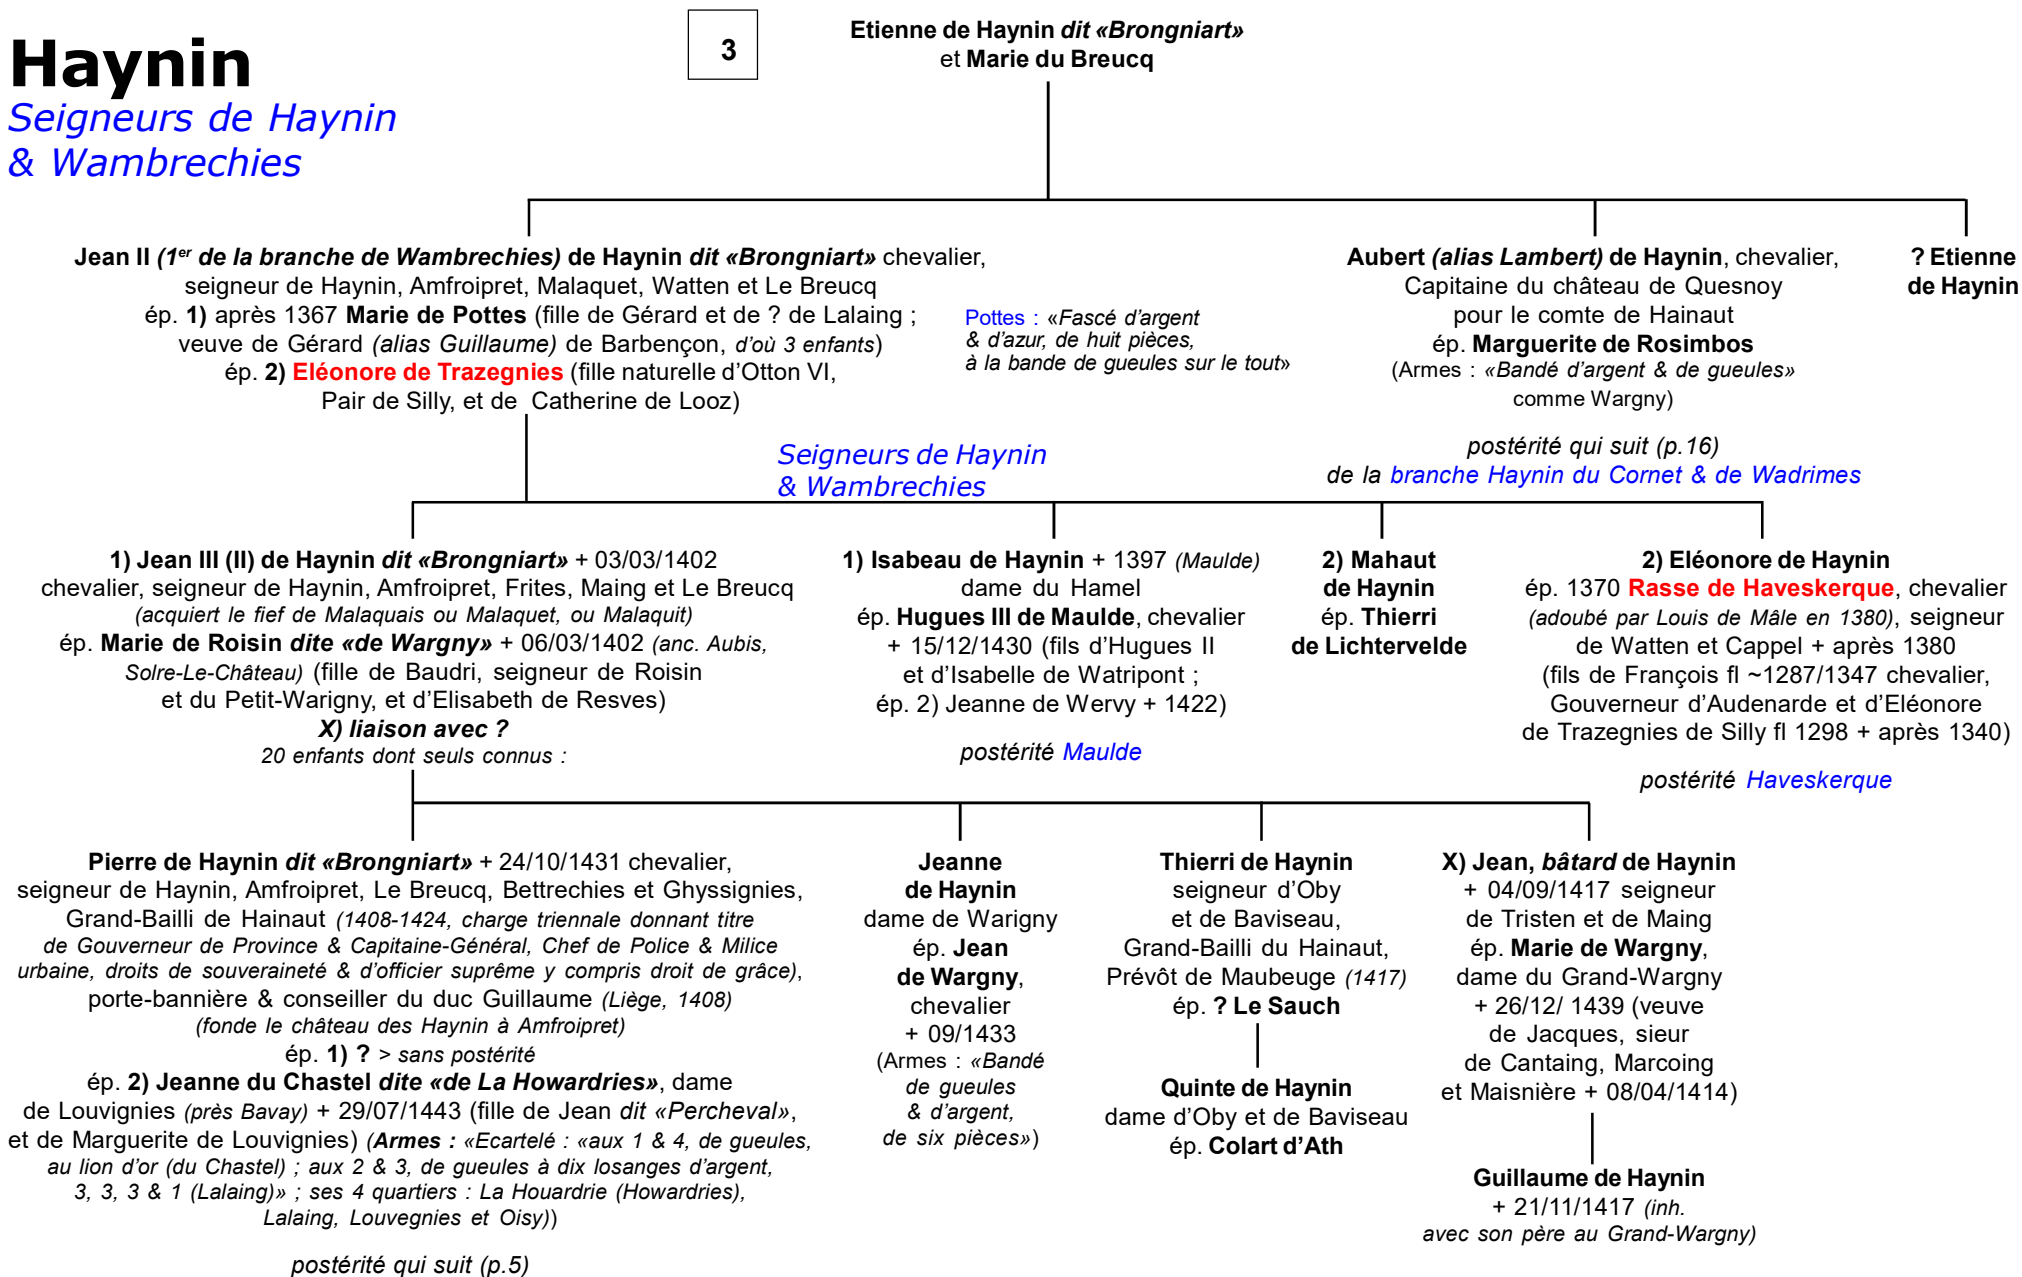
Haynin
Seigneurs de Haynin & Wambrechies

3

Etienne de Haynin dit «Brongniart» et Marie du Breucq

Jean II (1$^{er}$ de la branche de Wambrechies) de Haynin dit «Brongniart» chevalier, seigneur de Haynin, Amfroipret, Malaquet, Watten et Le Breucq ép. 1) après 1367 Marie de Pottes (fille de Gérard et de ? de Lalaing ; veuve de Gérard (alias Guillaume) de Barbençon, d'où 3 enfants) ép. 2) Eléonore de Trazegnies (fille naturelle d'Otton VI, Pair de Silly, et de Catherine de Looz)

Pottes : «Fascé d'argent & d'azur, de huit pièces, à la bande de gueules sur le tout»

Aubert (alias Lambert) de Haynin, chevalier, Capitaine du château de Quesnoy pour le comte de Hainaut ép. Marguerite de Rosimbos (Armes : «Bandé d'argent & de gueules» comme Wargny)

postérité qui suit (p.16) de la branche Haynin du Cornet & de Wadrimes

? Etienne de Haynin

Seigneurs de Haynin & Wambrechies

1) Jean III (II) de Haynin dit «Brongniart» + 03/03/1402 chevalier, seigneur de Haynin, Amfroipret, Frites, Maing et Le Breucq (acquiert le fief de Malaquais ou Malaquet, ou Malaquit) ép. Marie de Roisin dite «de Wargny» + 06/03/1402 (anc. Aubis, Solre-Le-Château) (fille de Baudri, seigneur de Roisin et du Petit-Warigny, et d'Elisabeth de Resves)
X) liaison avec ?
20 enfants dont seuls connus :

1) Isabeau de Haynin + 1397 (Maulde) dame du Hamel ép. Hugues III de Maulde, chevalier + 15/12/1430 (fils d'Hugues II et d'Isabelle de Watripont ; ép. 2) Jeanne de Wervy + 1422)

postérité Maulde

2) Mahaut de Haynin ép. Thierri de Lichtervelde

2) Eléonore de Haynin ép. 1370 Rasse de Haveskerque, chevalier (adoubé par Louis de Mâle en 1380), seigneur de Watten et Cappel + après 1380 (fils de François fl ~1287/1347 chevalier, Gouverneur d'Audenarde et d'Eléonore de Trazegnies de Silly fl 1298 + après 1340)

postérité Haveskerque

Pierre de Haynin dit «Brongniart» + 24/10/1431 chevalier, seigneur de Haynin, Amfroipret, Le Breucq, Bettrechies et Ghyssignies, Grand-Bailli de Hainaut (1408-1424, charge triennale donnant titre de Gouverneur de Province & Capitaine-Général, Chef de Police & Milice urbaine, droits de souveraineté & d'officier suprême y compris droit de grâce), porte-bannière & conseiller du duc Guillaume (Liège, 1408) (fonde le château des Haynin à Amfroipret)
ép. 1) ? > sans postérité
ép. 2) Jeanne du Chastel dite «de La Howardries», dame de Louvignies (près Bavay) + 29/07/1443 (fille de Jean dit «Percheval», et de Marguerite de Louvignies) (Armes : «Ecartelé : «aux 1 & 4, de gueules, au lion d'or (du Chastel) ; aux 2 & 3, de gueules à dix losanges d'argent, 3, 3, 3 & 1 (Lalaing)» ; ses 4 quartiers : La Houardrie (Howardries), Lalaing, Louvegnies et Oisy))

postérité qui suit (p.5)

Jeanne de Haynin dame de Warigny ép. Jean de Wargny, chevalier + 09/1433 (Armes : «Bandé de gueules & d'argent, de six pièces»)

Thierri de Haynin seigneur d'Oby et de Baviseau, Grand-Bailli du Hainaut, Prévôt de Maubeuge (1417) ép. ? Le Sauch

Quinte de Haynin dame d'Oby et de Baviseau ép. Colart d'Ath

X) Jean, bâtard de Haynin + 04/09/1417 seigneur de Tristen et de Maing ép. Marie de Wargny, dame du Grand-Wargny + 26/12/ 1439 (veuve de Jacques, sieur de Cantaing, Marcoing et Maisnière + 08/04/1414)

Guillaume de Haynin + 21/11/1417 (inh. avec son père au Grand-Wargny)